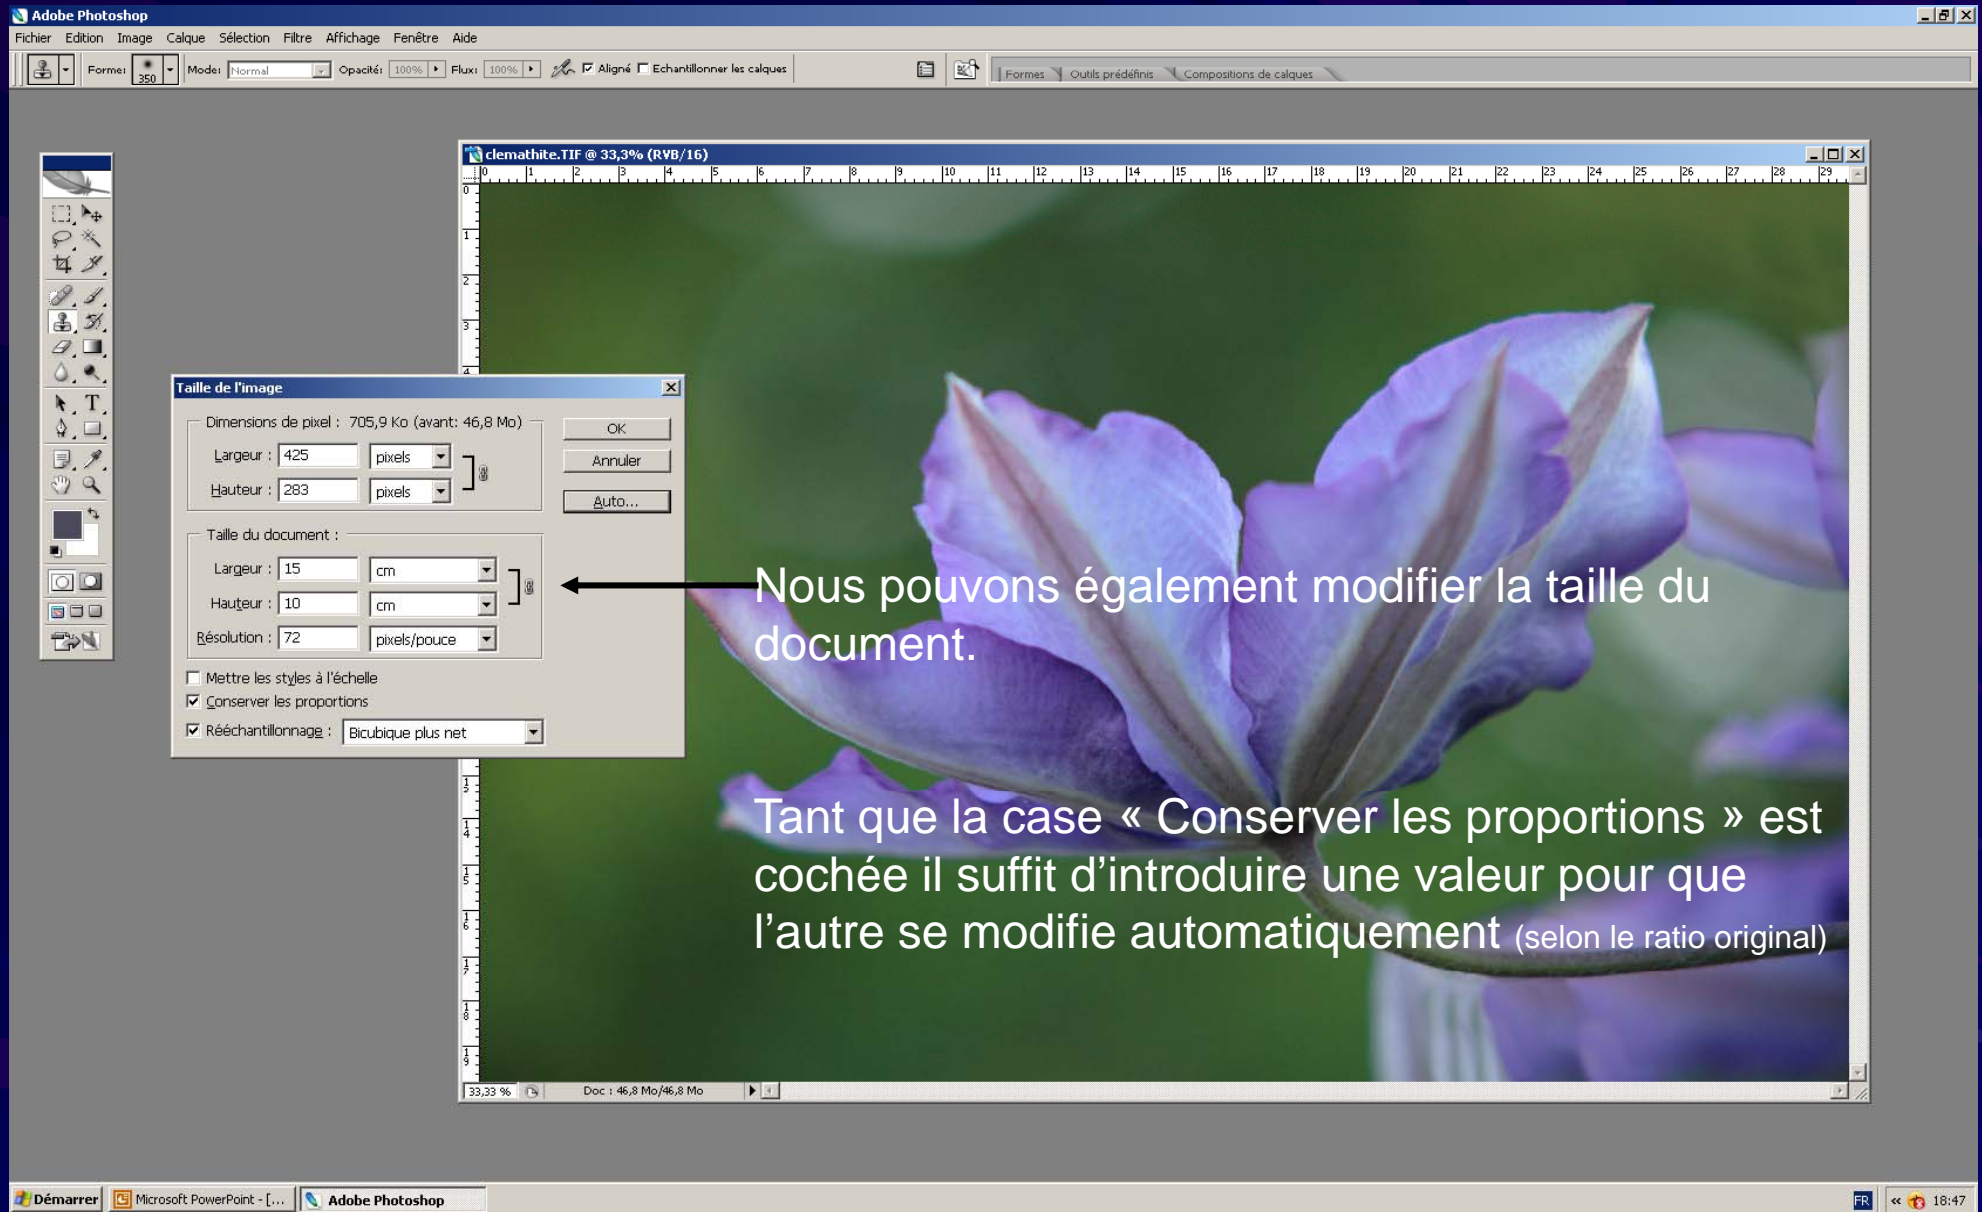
Adobe Photoshop

Fichier Edition Image Calque Sélection Filtre Affichage Fenêtre Aide

Forme: 350 Mode: Normal Opacité: 100% Flux: 100% Aligné Echantillonner les calques

Formes Outils prédéfinis Compositions de calques

clemathite.TIF @ 33,3% (RVB/16)

0 1 2 3 4 5 6 7 8 9 10 11 12 13 14 15 16 17 18 19 20 21 22 23 24 25 26 27 28 29

Taille de l'image

Dimensions de pixel : 705,9 Ko (avant: 46,8 Mo)

OK

Annuler

Auto...

Largeur : 425 pixels

Hauteur : 283 pixels

Taille du document :

Largeur : 15 cm

Hauteur : 10 cm

Résolution : 72 pixels/pouce

Mettre les styles à l'échelle

Conserver les proportions

Rééchantillonnage : Bicubique plus net

Nous pouvons également modifier la taille du document.

Tant que la case « Conserver les proportions » est cochée il suffit d'introduire une valeur pour que l'autre se modifie automatiquement (selon le ratio original)

33,33 % Doc : 46,8 Mo/46,8 Mo

Démarrer Microsoft PowerPoint - [... Adobe Photoshop FR 18:47